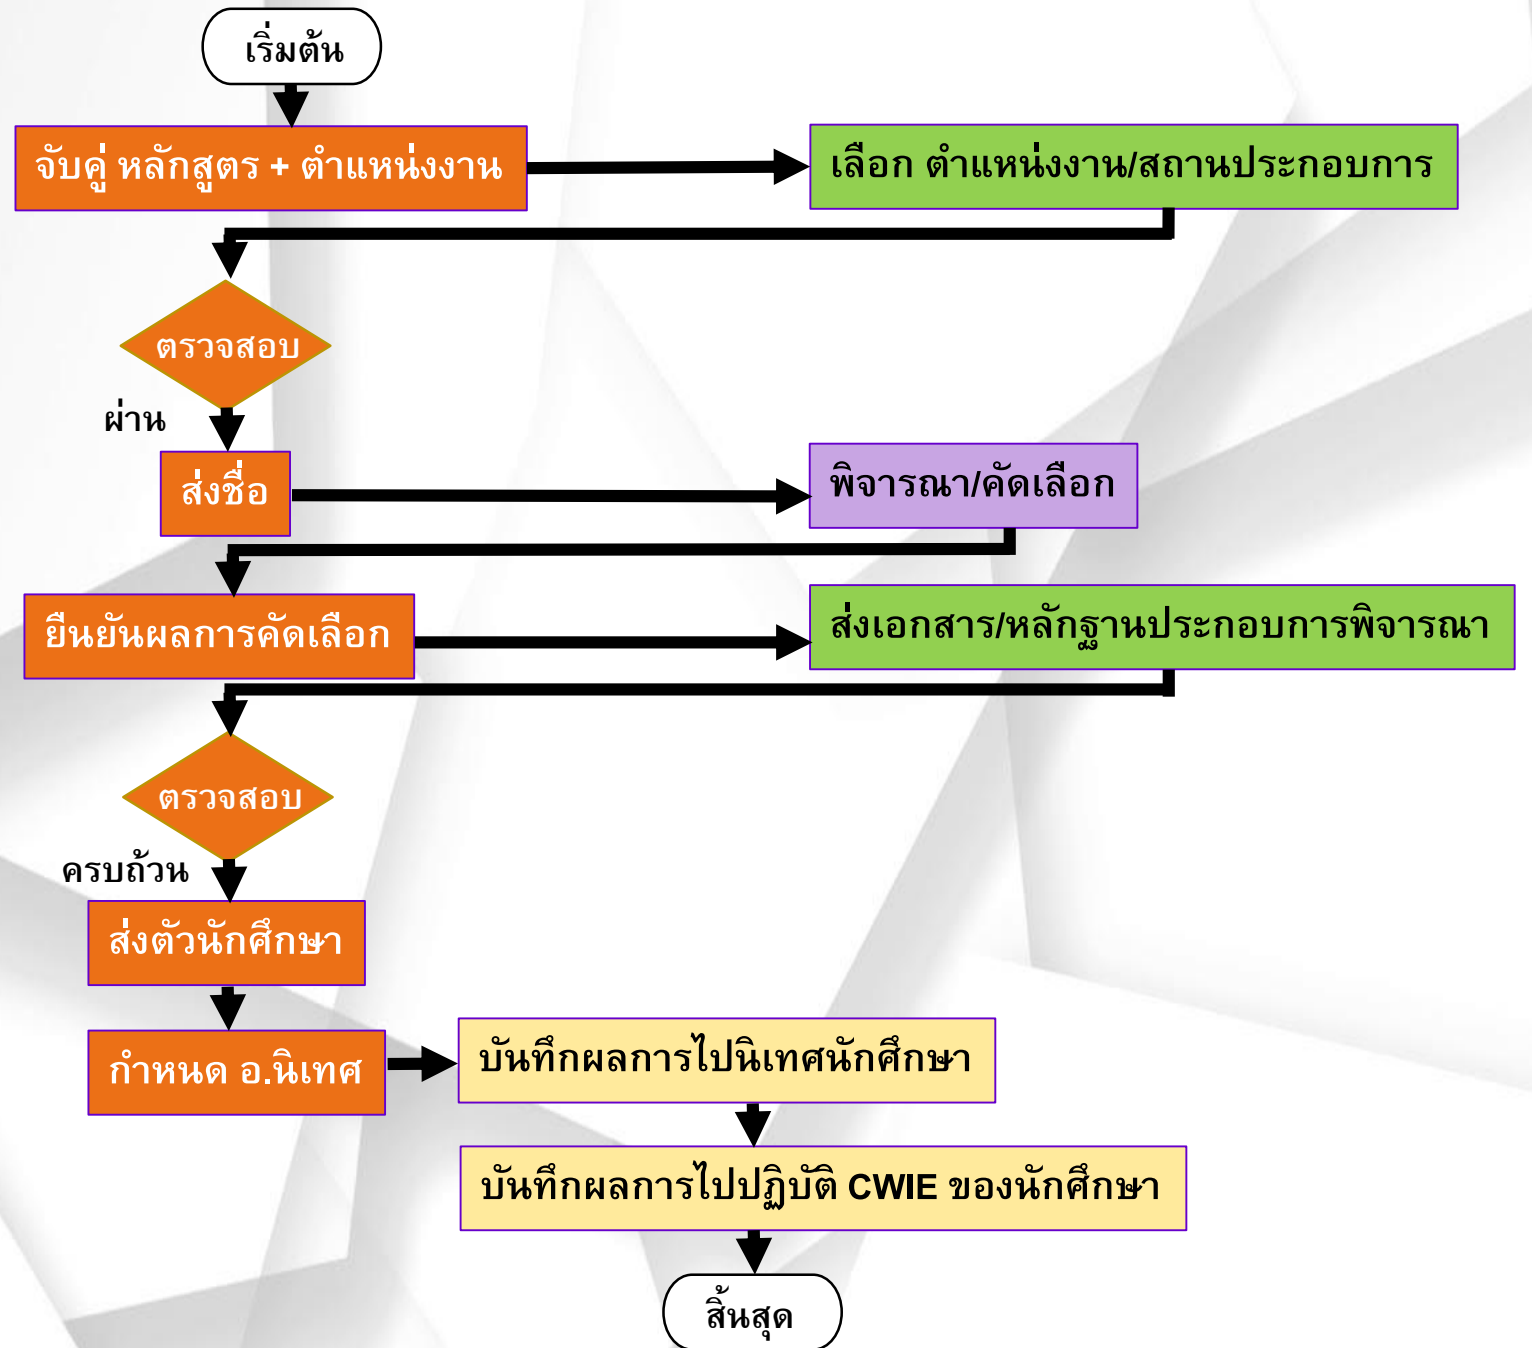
เริ่มต้น

จับคู่ หลักสูตร + ตำแหน่งงาน

เลือก ตำแหน่งงาน/สถานประกอบการ

ตรวจสอบ

ผ่าน

ส่งชื่อ

พิจารณา/คัดเลือก

ยืนยันผลการคัดเลือก

ส่งเอกสาร/หลักฐานประกอบการพิจารณา

ตรวจสอบ

ครบถ้วน

ส่งตัวนักศึกษา

กำหนด อ.นิเทศ

บันทึกผลการไปนิเทศนักศึกษา

บันทึกผลการไปปฏิบัติ CWIE ของนักศึกษา

สิ้นสุด